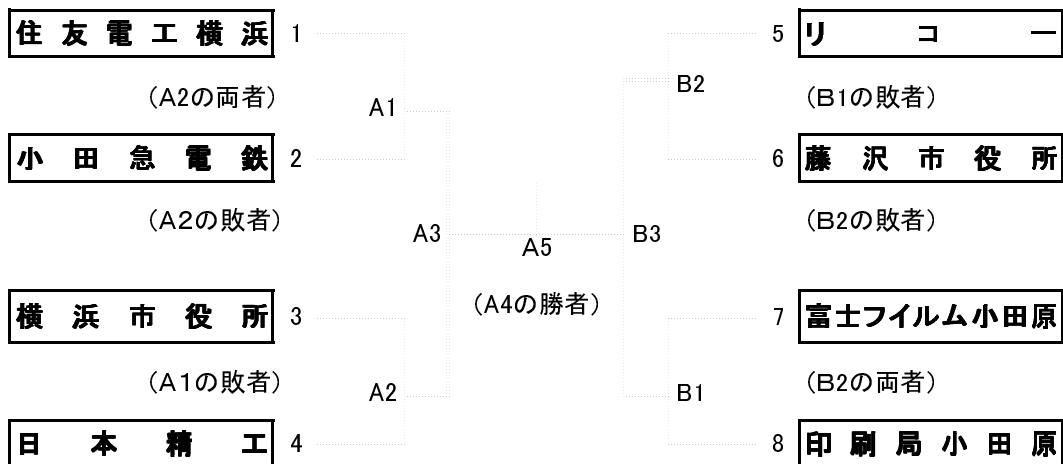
住友電工横浜 1

(A2の両者)

A1

小田急電鉄 2

(A2の敗者)

A3

A5

(A4の勝者)

横浜市役所 3

(A1の敗者)

A2

日本精工 4

5 リコー

B2

(B1の敗者)

6 藤沢市役所

(B2の敗者)

B3

7 富士フイルム小田原

(B2の両者)

B1

8 印刷局小田原